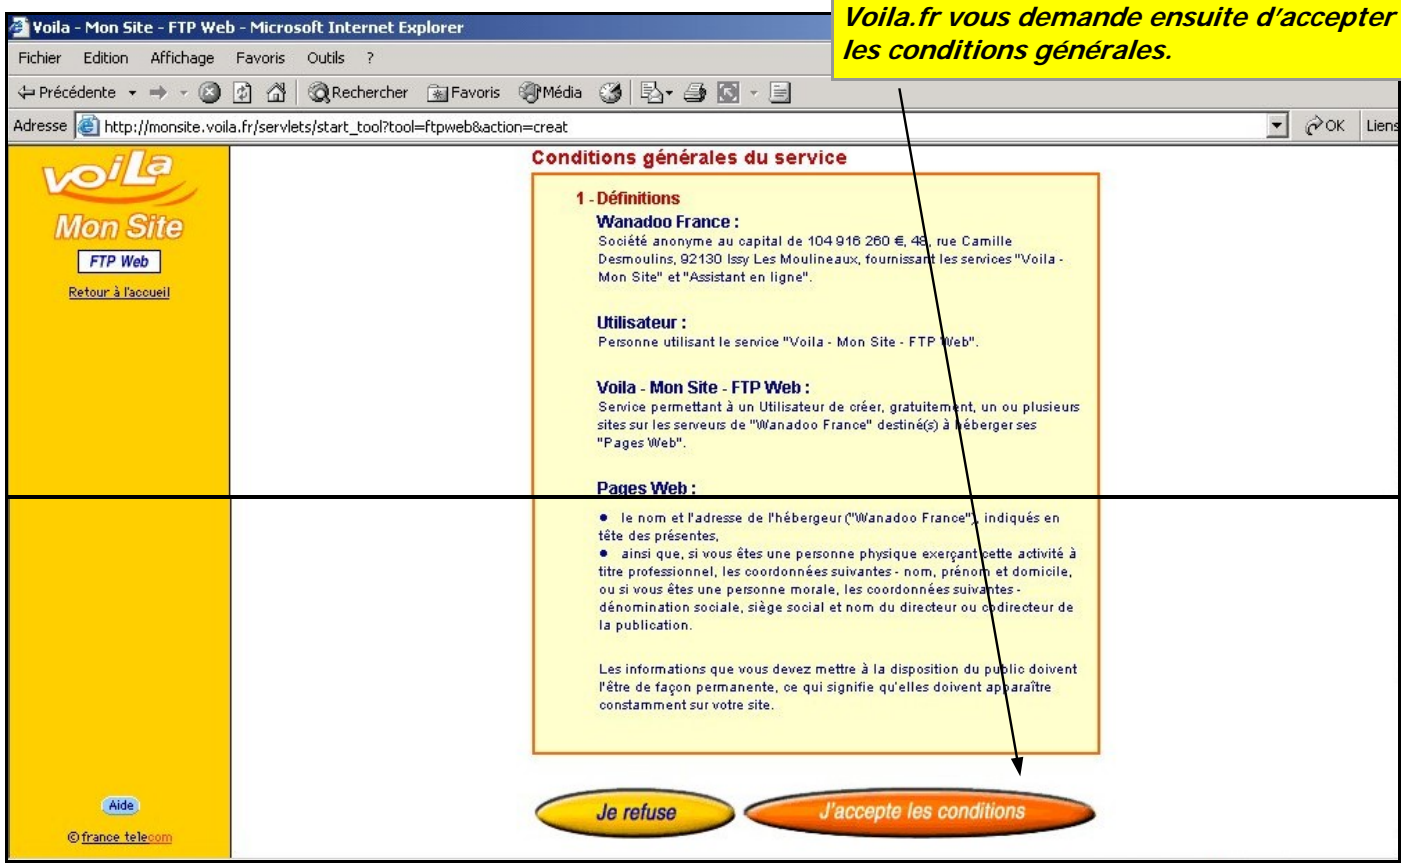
Voila - Mon Site - FTP Web - Microsoft Internet Explorer

Voila.fr vous demande ensuite d'accepter les conditions générales.

Fichier Edition Affichage Favoris Outils ?

Précédente Rechercher Favoris Média

Adresse http://monsite.voila.fr/servlets/start_tool?tool=ftpweb&action=creat

OK Liens

voiLa
Mon Site
FTP Web
Retour à l'accueil

Conditions générales du service

1 - Définitions

Wanadoo France :
Société anonyme au capital de 104 916 260 €, 48, rue Camille Desmoulins, 92130 Issy Les Moulineaux, fournissant les services "Voila - Mon Site" et "Assistant en ligne".

Utilisateur :
Personne utilisant le service "Voila - Mon Site - FTP Web".

Voila - Mon Site - FTP Web :
Service permettant à un Utilisateur de créer, gratuitement, un ou plusieurs sites sur les serveurs de "Wanadoo France" destiné(s) à héberger ses "Pages Web".

Pages Web :

• le nom et l'adresse de l'hébergeur ("Wanadoo France"), indiqués en tête des présentes,
• ainsi que, si vous êtes une personne physique exerçant cette activité à titre professionnel, les coordonnées suivantes - nom, prénom et domicile, ou si vous êtes une personne morale, les coordonnées suivantes - dénomination sociale, siège social et nom du directeur ou codirecteur de la publication.

Les informations que vous devez mettre à la disposition du public doivent l'être de façon permanente, ce qui signifie qu'elles doivent apparaître constamment sur votre site.

Aide
© france telecom

Je refuse
J'accepte les conditions